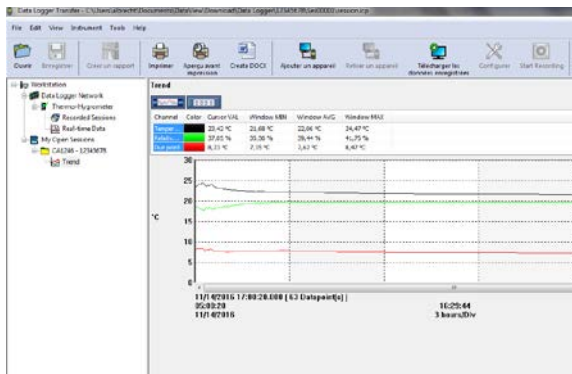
Data Logger Transfer - C:\Users\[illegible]\Documents\DataView\Download\Data Logger\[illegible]\session.icp

File Edit View Instrument Tools Help

Ouvrir Enregistrer Creer un rapport Imprimer Aperçu avant impression Create DOCX Ajouter un appareil Retirer un appareil Télécharger les données enregistrées Configurer Start Recording

Workstation
Data Logger Network
Thermo-Hygrometer
Recorded Sessions
Real-time Data
My Open Sessions
CA1246 - 12345678
Trend

Trend

| Channel | Color | Cursor VAL | Window MIN | Window AVG | Window MAX |
|---|---|---|---|---|---|
| Temper... | | 23,42 °C | 21,68 °C | 22,66 °C | 24,47 °C |
| Relativ... | | 37,81 % | 35,36 % | 39,44 % | 41,75 % |
| Dew point | | 8,23 °C | 7,35 °C | 7,62 °C | 8,47 °C |

25
20
15
10
5
0

°C

11/1/2016 17:00:20.000 [ 63 Datapoint(s) ]
05:00:20
11/1/2016

16:29:44
3 hours/Div